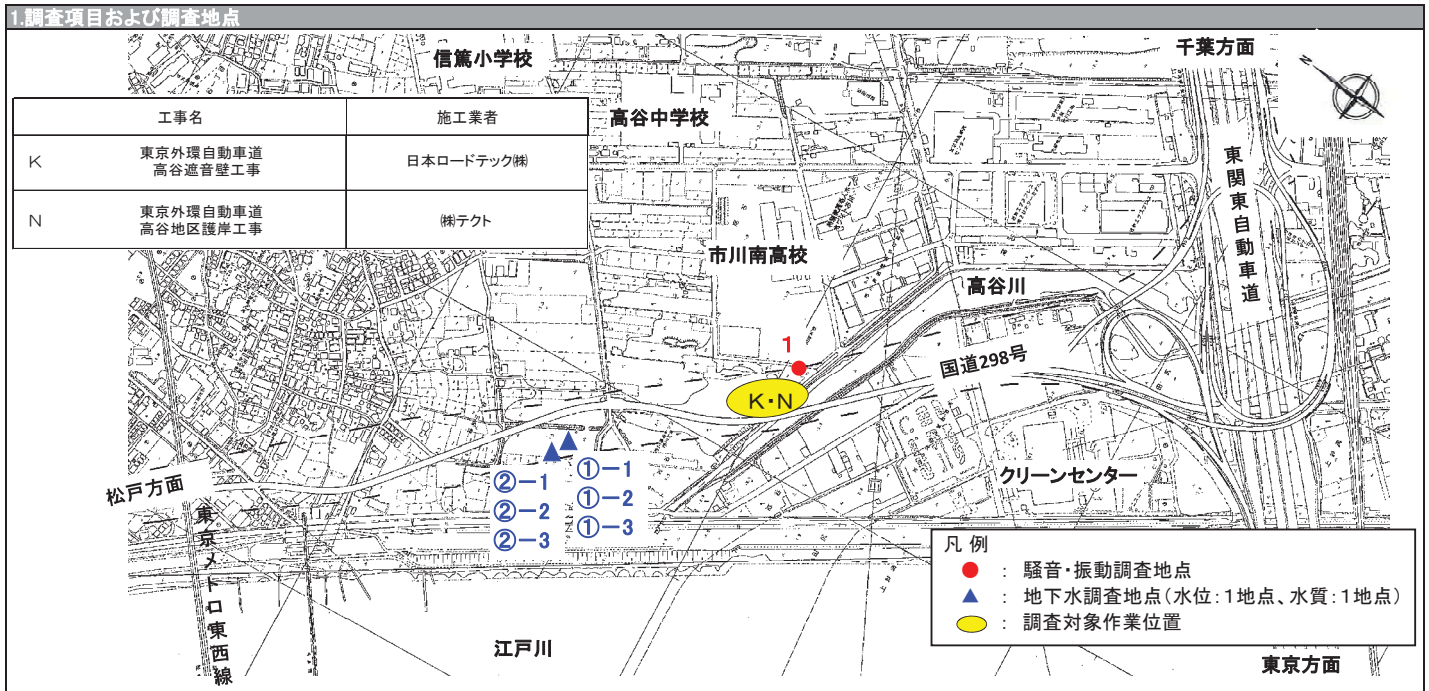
1.調査項目および調査地点

| | 工事名 | 施工業者 |
|---|---|---|
| K | 東京外環自動車道 高谷遮音壁工事 | 日本ロードテック㈱ |
| N | 東京外環自動車道 高谷地区護岸工事 | ㈱テクト |

信篤小学校

千葉方面

高谷中学校

東関東自動車道

市川南高校

高谷川

1

国道298号

K・N

クリーンセンター

松戸方面

東京メトロ東西線

①−1
①−2
①−3

②−1
②−2
②−3

江戸川

東京方面

凡 例
● ： 騒音・振動調査地点
▲ ： 地下水調査地点（水位：1地点、水質：1地点）
⬭ ： 調査対象作業位置